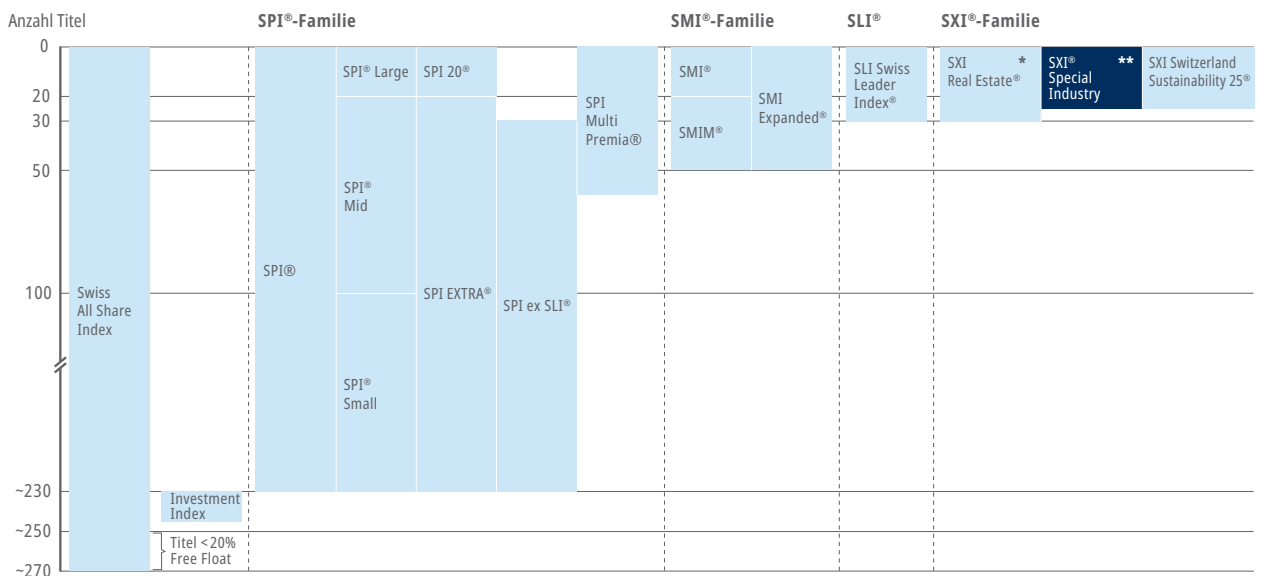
Anzahl Titel

SPI®-Familie

SMI®-Familie

SLI®

SXI®-Familie

0
20
30
50
100
~230
~250
~270

Swiss All Share Index

Investment Index

Titel <20% Free Float

SPI®

SPI® Large

SPI 20®

SPI® Mid

SPI® Small

SPI EXTRA®

SPI ex SLI®

SPI Multi Premia®

SMI®

SMIM®

SMI Expanded®

SLI Swiss Leader Index®

SXI Real Estate® *

SXI® Special Industry **

SXI Switzerland Sustainability 25®